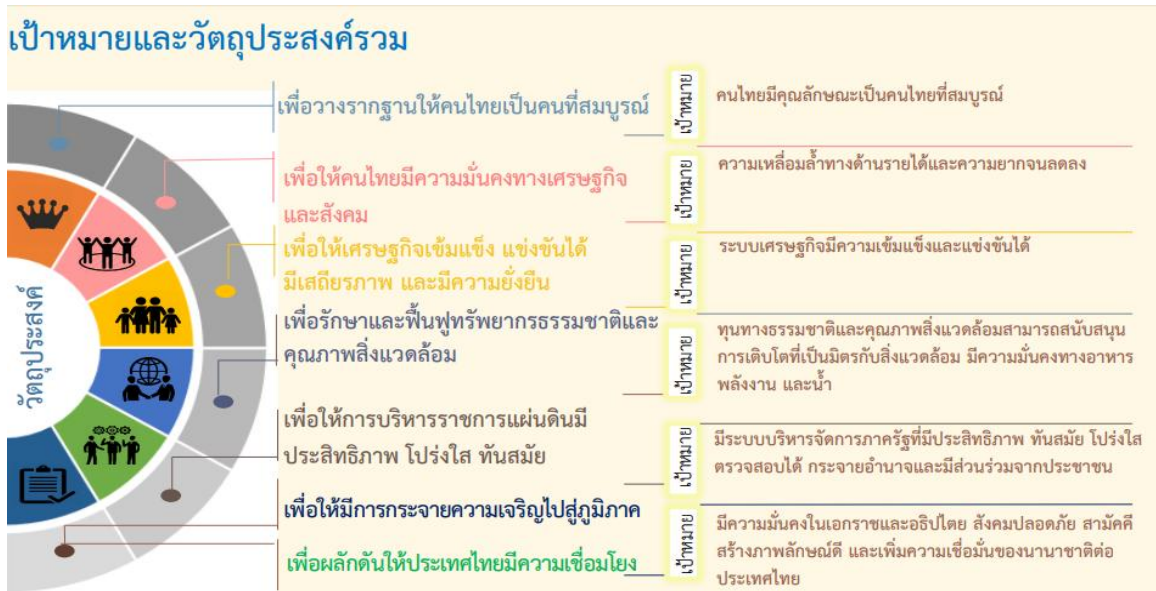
เป้าหมายและวัตถุประสงค์รวม

วัตถุประสงค์

เพื่อวางรากฐานให้คนไทยเป็นคนที่สมบูรณ์

เป้าหมาย

คนไทยมีคุณลักษณะเป็นคนไทยที่สมบูรณ์

เพื่อให้คนไทยมีความมั่นคงทางเศรษฐกิจและสังคม

เป้าหมาย

ความเหลื่อมล้ำทางด้านรายได้และความยากจนลดลง

เพื่อให้เศรษฐกิจเข้มแข็ง แข่งขันได้ มีเสถียรภาพ และมีความยั่งยืน

เป้าหมาย

ระบบเศรษฐกิจมีความเข้มแข็งและแข่งขันได้

เพื่อรักษาและฟื้นฟูทรัพยากรธรรมชาติและคุณภาพสิ่งแวดล้อม

เป้าหมาย

ทุนทางธรรมชาติและคุณภาพสิ่งแวดล้อมสามารถสนับสนุนการเติบโตที่เป็นมิตรกับสิ่งแวดล้อม มีความมั่นคงทางอาหาร พลังงาน และน้ำ

เพื่อให้การบริหารราชการแผ่นดินมีประสิทธิภาพ โปร่งใส ทันสมัย

เป้าหมาย

มีระบบบริหารจัดการภาครัฐที่มีประสิทธิภาพ ทันสมัย โปร่งใส ตรวจสอบได้ กระจายอำนาจและมีส่วนร่วมจากประชาชน

เพื่อให้มีการกระจายความเจริญไปสู่ภูมิภาค

เพื่อผลักดันให้ประเทศไทยมีความเชื่อมโยง

เป้าหมาย

มีความมั่นคงในเอกราชและอธิปไตย สังคมปลอดภัย สามัคคี สร้างภาพลักษณ์ดี และเพิ่มความเชื่อมั่นของนานาชาติต่อประเทศไทย